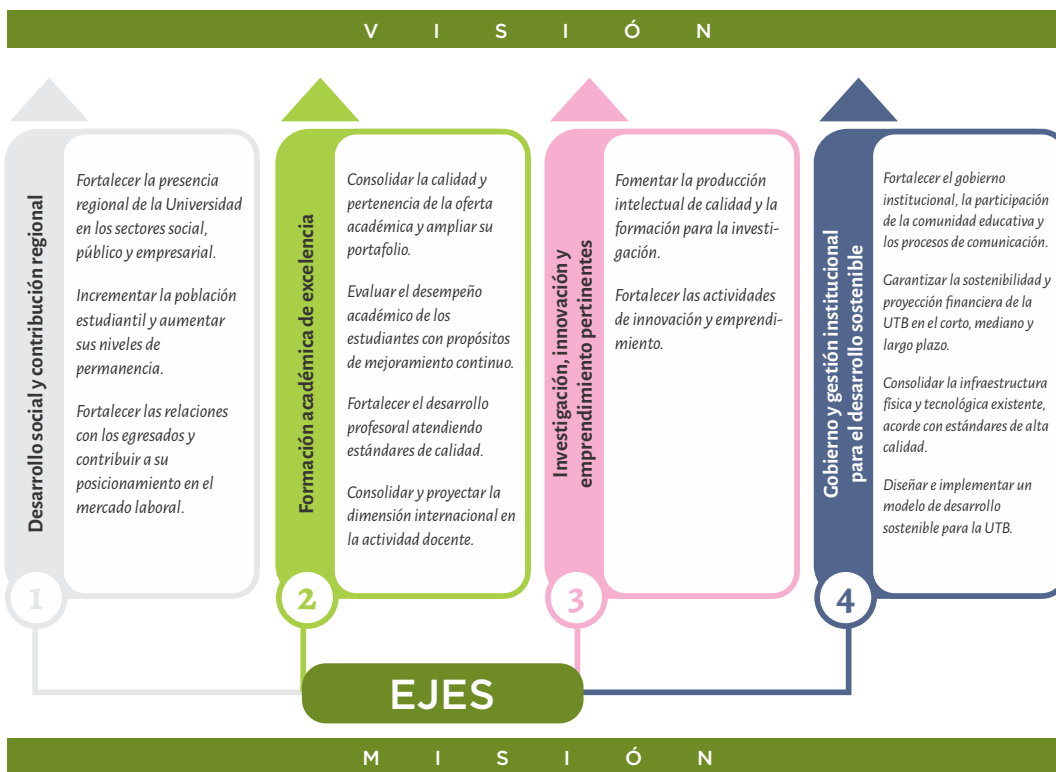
V I S I Ó N

Desarrollo social y contribución regional

Fortalecer la presencia regional de la Universidad en los sectores social, público y empresarial.

Incrementar la población estudiantil y aumentar sus niveles de permanencia.

Fortalecer las relaciones con los egresados y contribuir a su posicionamiento en el mercado laboral.

1

Formación académica de excelencia

Consolidar la calidad y pertenencia de la oferta académica y ampliar su portafolio.

Evaluar el desempeño académico de los estudiantes con propósitos de mejoramiento continuo.

Fortalecer el desarrollo profesoral atendiendo estándares de calidad.

Consolidar y proyectar la dimensión internacional en la actividad docente.

2

Investigación, innovación y emprendimiento pertinentes

Fomentar la producción intelectual de calidad y la formación para la investigación.

Fortalecer las actividades de innovación y emprendimiento.

3

Gobierno y gestión institucional para el desarrollo sostenible

Fortalecer el gobierno institucional, la participación de la comunidad educativa y los procesos de comunicación.

Garantizar la sostenibilidad y proyección financiera de la UTB en el corto, mediano y largo plazo.

Consolidar la infraestructura física y tecnológica existente, acorde con estándares de alta calidad.

Diseñar e implementar un modelo de desarrollo sostenible para la UTB.

4

EJES

M I S I Ó N